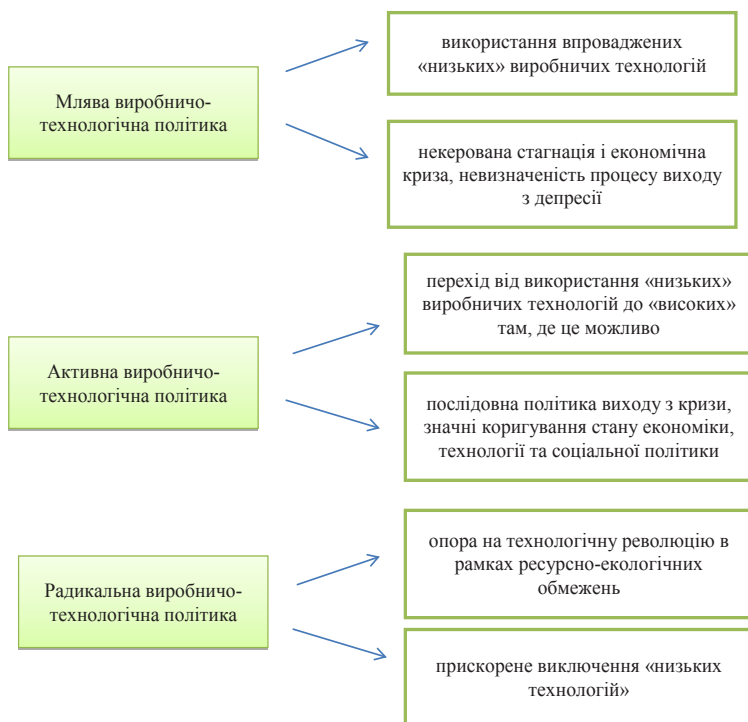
Млява виробничо-технологічна політика

використання впроваджених «низьких» виробничих технологій

некерована стагнація і економічна криза, невизначеність процесу виходу з депресії

Активна виробничо-технологічна політика

перехід від використання «низьких» виробничих технологій до «високих» там, де це можливо

послідовна політика виходу з кризи, значні коригування стану економіки, технології та соціальної політики

Радикальна виробничо-технологічна політика

опора на технологічну революцію в рамках ресурсно-екологічних обмежень

прискорене виключення «низьких технологій»